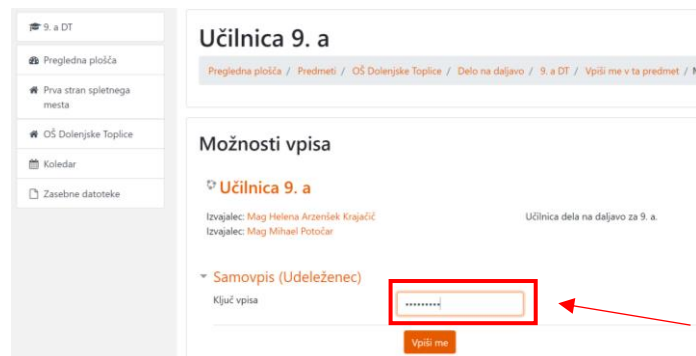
9. a DT

Pregledna plošča

Prva stran spletnega mesta

OŠ Dolenjske Toplice

Koledar

Zasebne datoteke

Učilnica 9. a

Pregledna plošča / Predmeti / OŠ Dolenjske Toplice / Delo na daljavo / 9. a DT / Vpiši me v ta predmet / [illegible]

Možnosti vpisa

Učilnica 9. a

Izvajalec: Mag Helena Arzenšek Krajačič

Izvajalec: Mag Mihael Potočar

Učilnica dela na daljavo za 9. a.

Samovpis (Udeleženec)

Ključ vpisa ••••••••••

Vpiši me